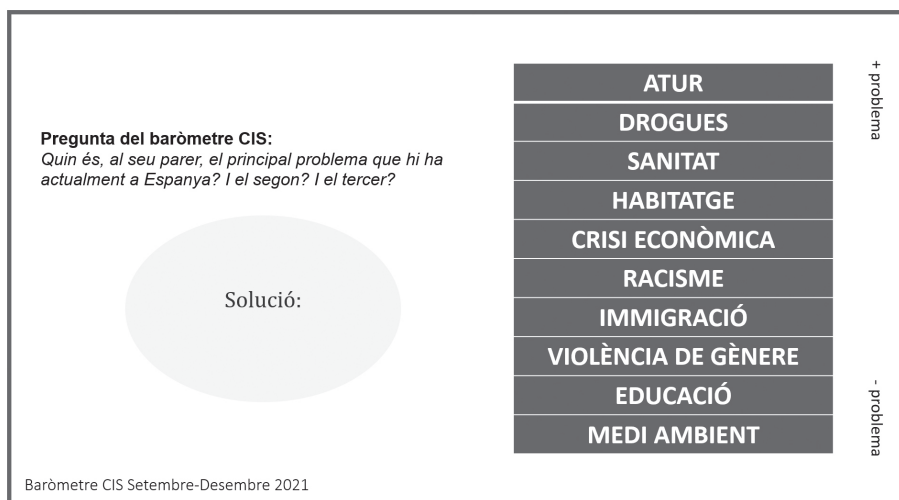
Pregunta del baròmetre CIS:
Quin és, al seu parer, el principal problema que hi ha actualment a Espanya? I el segon? I el tercer?

Solució:

ATUR
DROGUES
SANITAT
HABITATGE
CRISI ECONÒMICA
RACISME
IMMIGRACIÓ
VIOLÈNCIA DE GÈNERE
EDUCACIÓ
MEDI AMBIENT

+ problema

- problema

Baròmetre CIS Setembre-Desembre 2021